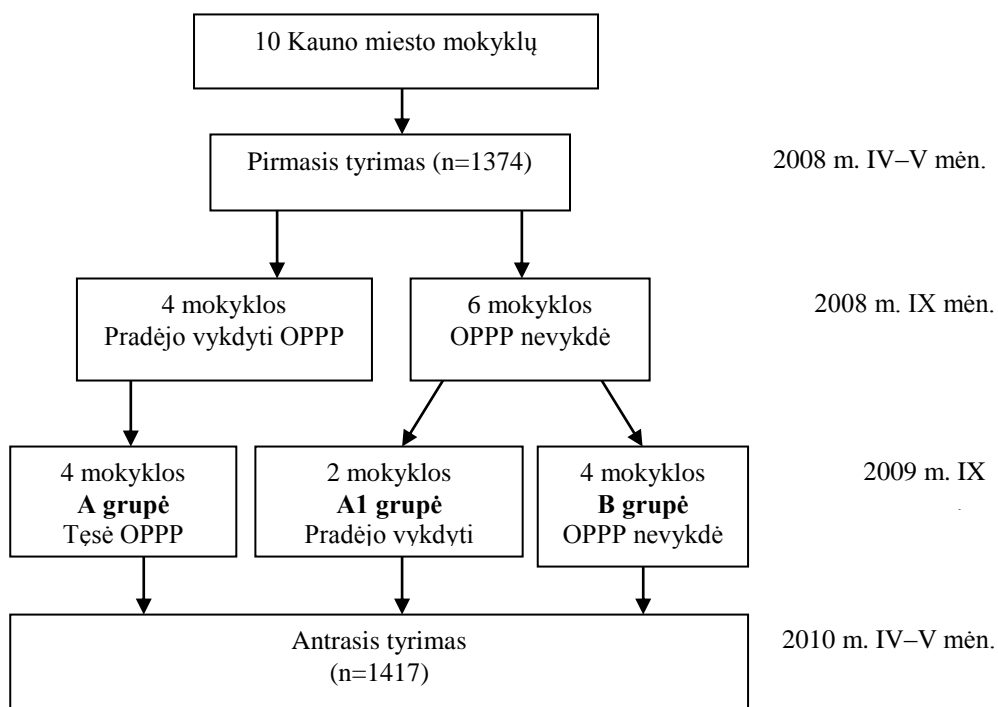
10 Kauno miesto mokyklų

Pirmasis tyrimas (n=1374)

2008 m. IV–V mėn.

4 mokyklos
Pradėjo vykdyti OPPP

6 mokyklos
OPPP nevykdė

2008 m. IX mėn.

4 mokyklos
**A grupė**
Tęsė OPPP

2 mokyklos
**A1 grupė**
Pradėjo vykdyti

4 mokyklos
**B grupė**
OPPP nevykdė

2009 m. IX

Antrasis tyrimas
(n=1417)

2010 m. IV–V mėn.